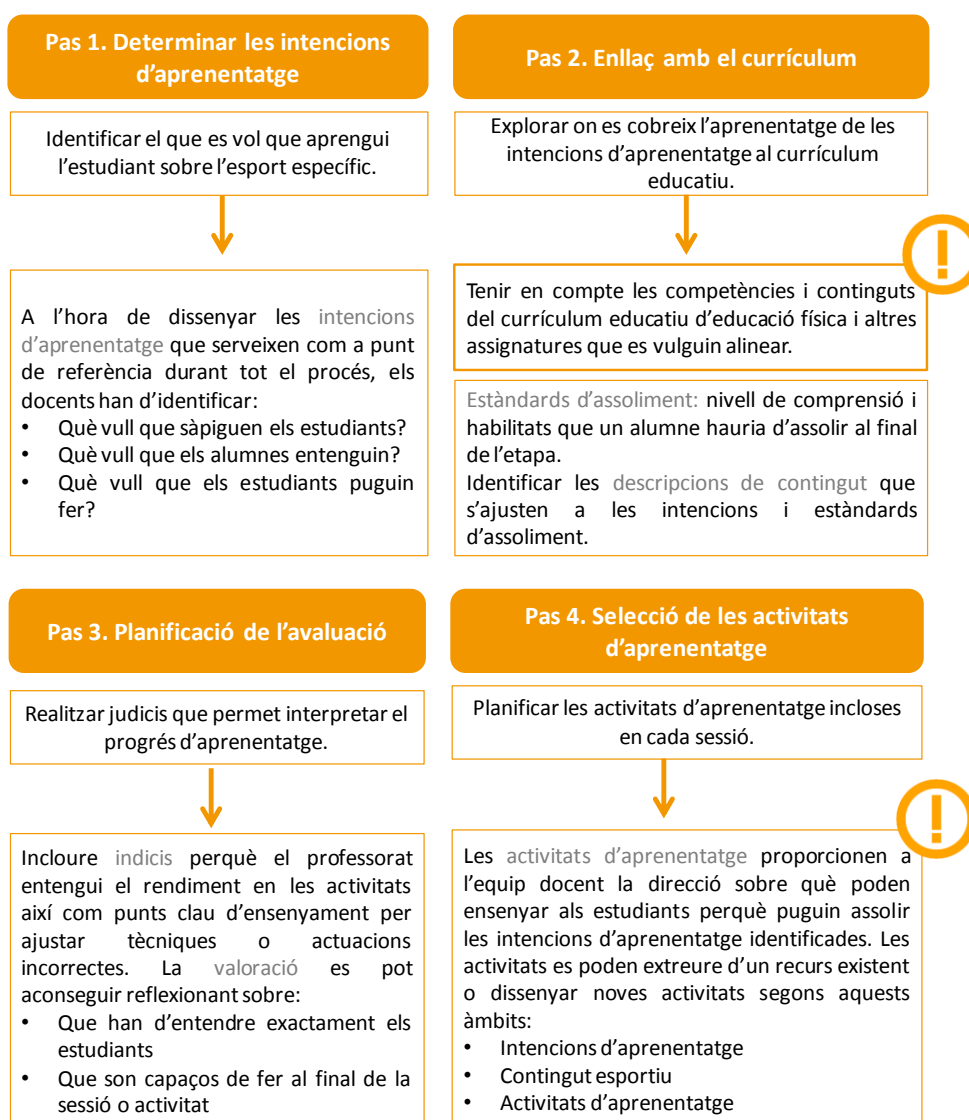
Pas 1. Determinar les intencions d'aprenentatge

Identificar el que es vol que aprengui l'estudiant sobre l'esport específic.

A l'hora de dissenyar les intencions d'aprenentatge que serveixen com a punt de referència durant tot el procés, els docents han d'identificar:
• Què vull que sàpiguen els estudiants?
• Què vull que els alumnes entenguin?
• Què vull que els estudiants puguin fer?

Pas 2. Enllaç amb el currículum

Explorar on es cobreix l'aprenentatge de les intencions d'aprenentatge al currículum educatiu.

!

Tenir en compte les competències i continguts del currículum educatiu d'educació física i altres assignatures que es vulguin alinear.

Estàndards d'assoliment: nivell de comprensió i habilitats que un alumne hauria d'assolir al final de l'etapa.
Identificar les descripcions de contingut que s'ajusten a les intencions i estàndards d'assoliment.

Pas 3. Planificació de l'avaluació

Realitzar judicis que permet interpretar el progrés d'aprenentatge.

Incloure indicis perquè el professorat entengui el rendiment en les activitats així com punts clau d'ensenyament per ajustar tècniques o actuacions incorrectes. La valoració es pot aconseguir reflexionant sobre:
• Que han d'entendre exactament els estudiants
• Que son capaços de fer al final de la sessió o activitat

Pas 4. Selecció de les activitats d'aprenentatge

Planificar les activitats d'aprenentatge incloses en cada sessió.

!

Les activitats d'aprenentatge proporcionen a l'equip docent la direcció sobre què poden ensenyar als estudiants perquè puguin assolir les intencions d'aprenentatge identificades. Les activitats es poden extreure d'un recurs existent o dissenyar noves activitats segons aquests àmbits:
• Intencions d'aprenentatge
• Contingut esportiu
• Activitats d'aprenentatge